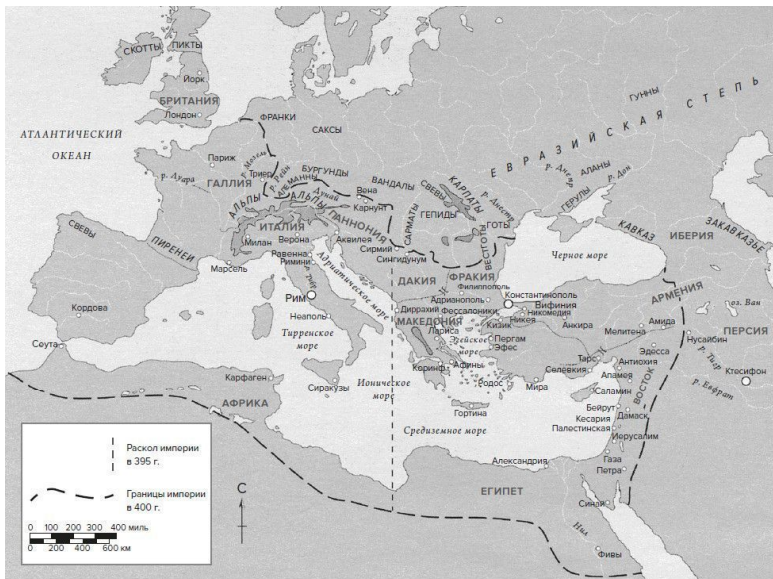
СКОТТЫ ПИКТЫ
Йорк
БРИТАНИЯ
Лондон
ФРАНКИ
САКСЫ
ГУННЫ
ЕВРАЗИЙСКАЯ СТЕПЬ
АТЛАНТИЧЕСКИЙ ОКЕАН
Париж
р. Мозель
Трир
БУРГУНДЫ
АЛЕМАННЫ
ВАНДАЛЫ
СВЕВЫ
КАРПАТЫ
р. Днестр
р. Днепр
АЛАНЫ
р. Дон
р. Луара
ГАЛЛИЯ
АЛЬПЫ
Дунай
Вена
Карнунт
ГЕРУЛЫ
АЛЬПЫ
ПАННОНИЯ
САРМАТЫ
ГЕПИДЫ
ГОТЫ
ВЕСТОТЫ
ИТАЛИЯ
СВЕВЫ
ПИРЕНЕИ
Милан
Верона
Аквилея
Сирмий
КАВКАЗ
ИБЕРИЯ
ЗАКАВКАЗЬЕ
Равенна
Римини
р. Тибр
Сингидунум
Черное море
Марсель
Адриатическое море
ДАКИЯ
ФРАКИЯ
Филиппополь
Кордова
Рим
Неаполь
Адрианополь
Константинополь
Вифиния
Никомедия
АРМЕНИЯ
оз. Ван
Диррахий
Фессалоники
МАКЕДОНИЯ
Никея
Кизик
Анкира
Мелитена
Амида
ПЕРСИЯ
Сеута
Тирренское море
Лариса
Эгейское море
Пергам
Эфес
Тарс
Эдесса
Нусайбин
Ктесифон
Антиохия
р. Тигр
Карфаген
Сиракузы
Ионическое море
Коринф
Афины
Родос
Мира
Селевкия
Апамея
р. Евфрат
Саламин
Дамаск
ВОСТОК
АФРИКА
Бейрут
Кесария
Гортина
Палестинская
Средиземное море
Иерусалим
Газа
Петра
Александрия
ЕГИПЕТ
Синай
Нил
Фивы
Раскол империи в 395 г.
Границы империи в 400 г.
С
0 100 200 300 400 миль
0 200 400 600 км